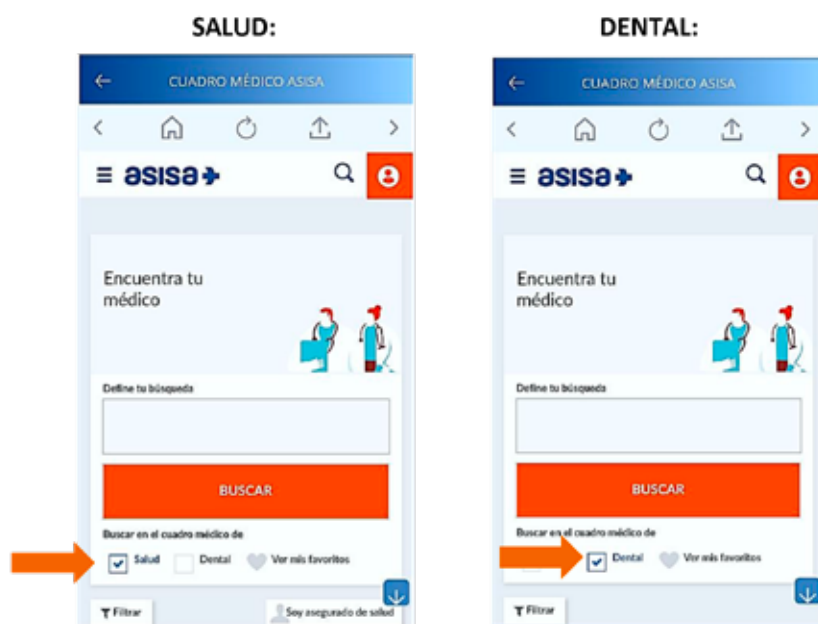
SALUD:

CUADRO MÉDICO ASISA

asisa

Encuentra tu médico

Define tu búsqueda

BUSCAR

Buscar en el cuadro médico de

Salud Dental Ver mis favoritos

Filtrar

Soy asegurado de salud

DENTAL:

CUADRO MÉDICO ASISA

asisa

Encuentra tu médico

Define tu búsqueda

BUSCAR

Buscar en el cuadro médico de

Dental Ver mis favoritos

Filtrar